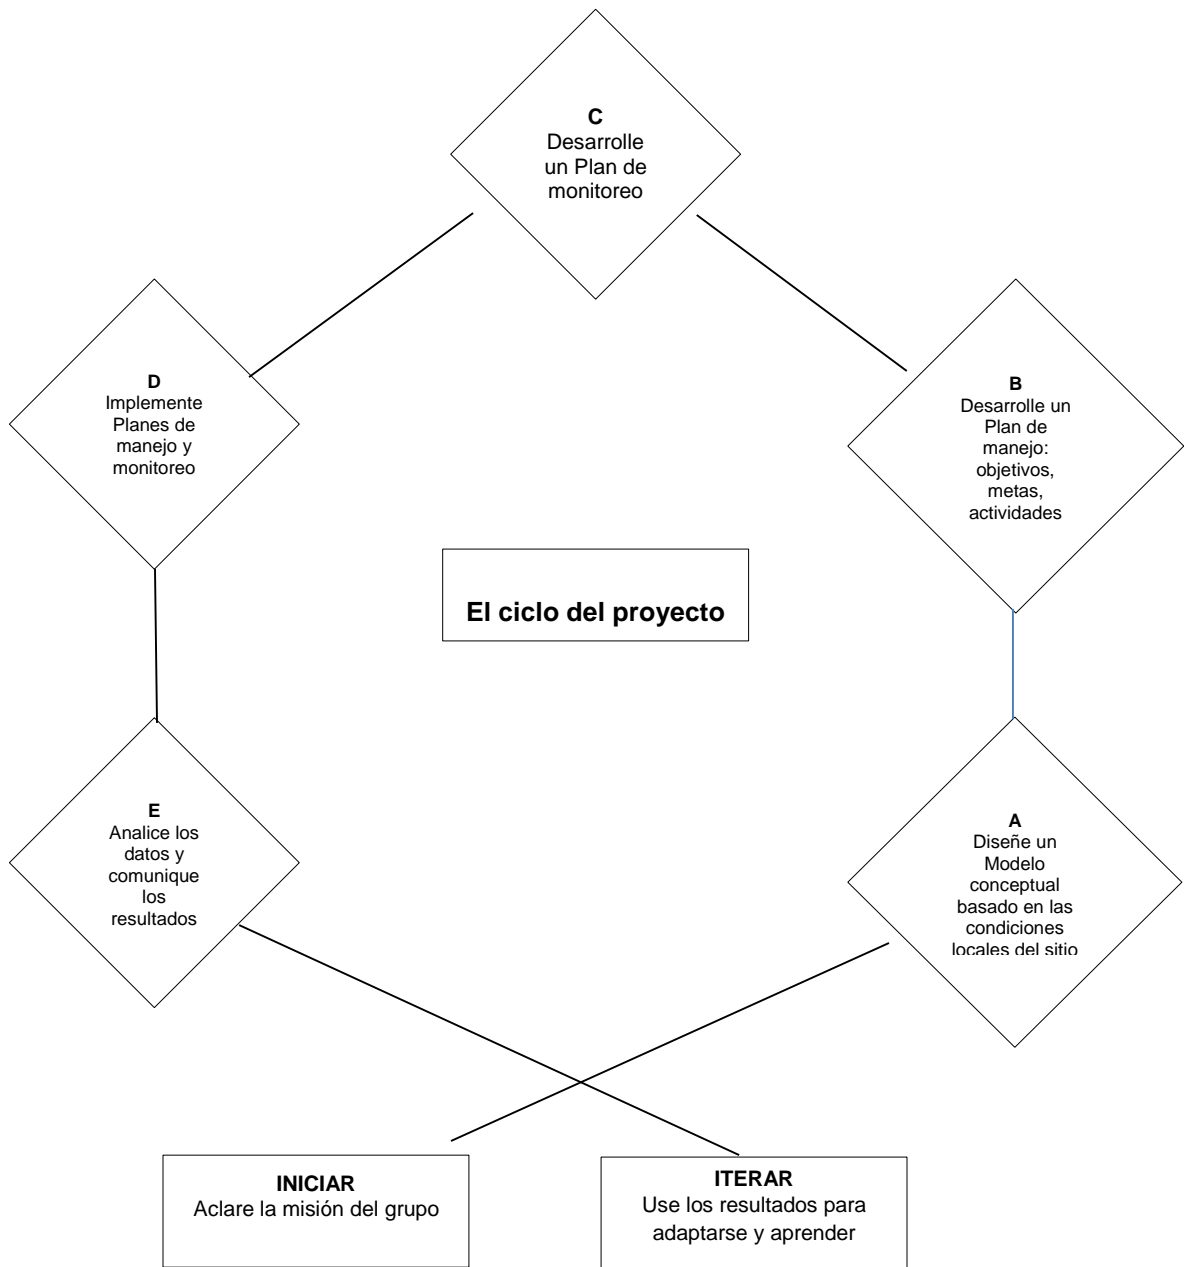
C
Desarrolle un Plan de monitoreo

D
Implemente Planes de manejo y monitoreo

B
Desarrolle un Plan de manejo: objetivos, metas, actividades

El ciclo del proyecto

E
Analice los datos y comunique los resultados

A
Diseñe un Modelo conceptual basado en las condiciones locales del sitio

INICIAR
Aclare la misión del grupo

ITERAR
Use los resultados para adaptarse y aprender